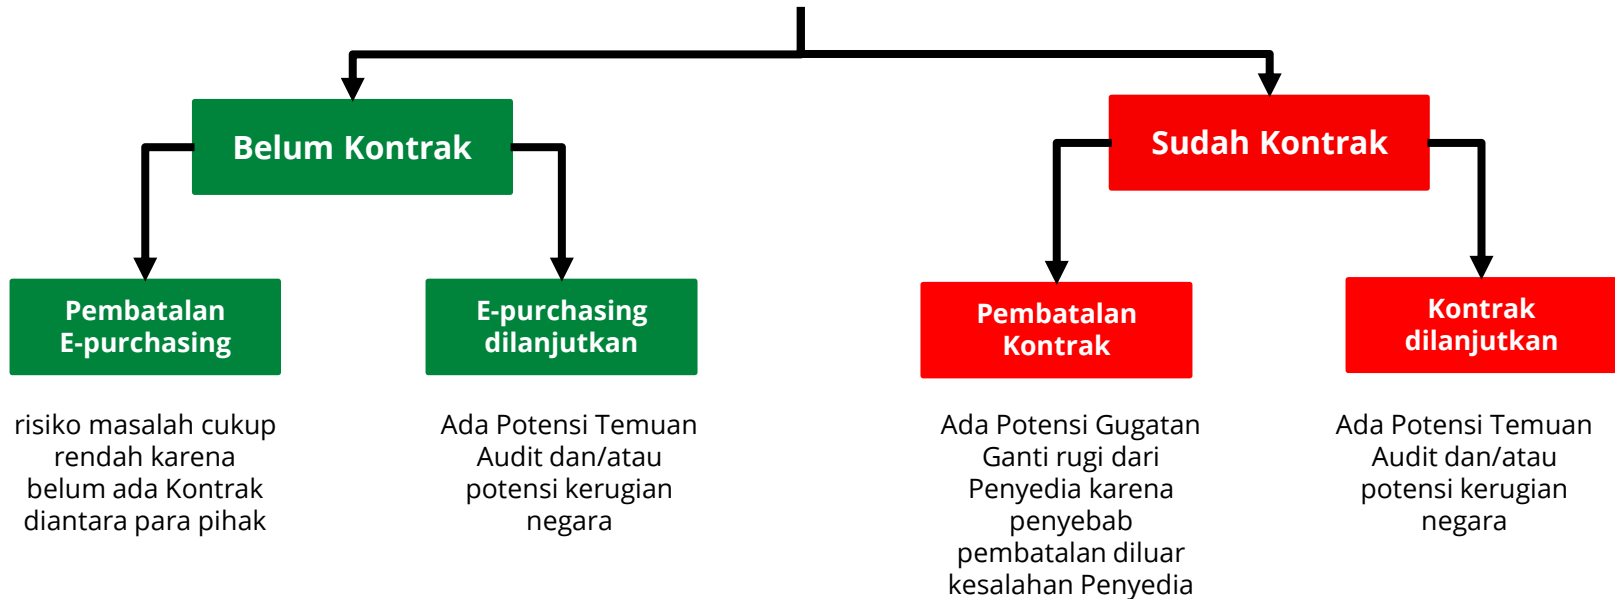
Belum Kontrak

Sudah Kontrak

Pembatalan E-purchasing

E-purchasing dilanjutkan

Pembatalan Kontrak

Kontrak dilanjutkan

risiko masalah cukup rendah karena belum ada Kontrak diantara para pihak

Ada Potensi Temuan Audit dan/atau potensi kerugian negara

Ada Potensi Gugatan Ganti rugi dari Penyedia karena penyebab pembatalan diluar kesalahan Penyedia

Ada Potensi Temuan Audit dan/atau potensi kerugian negara